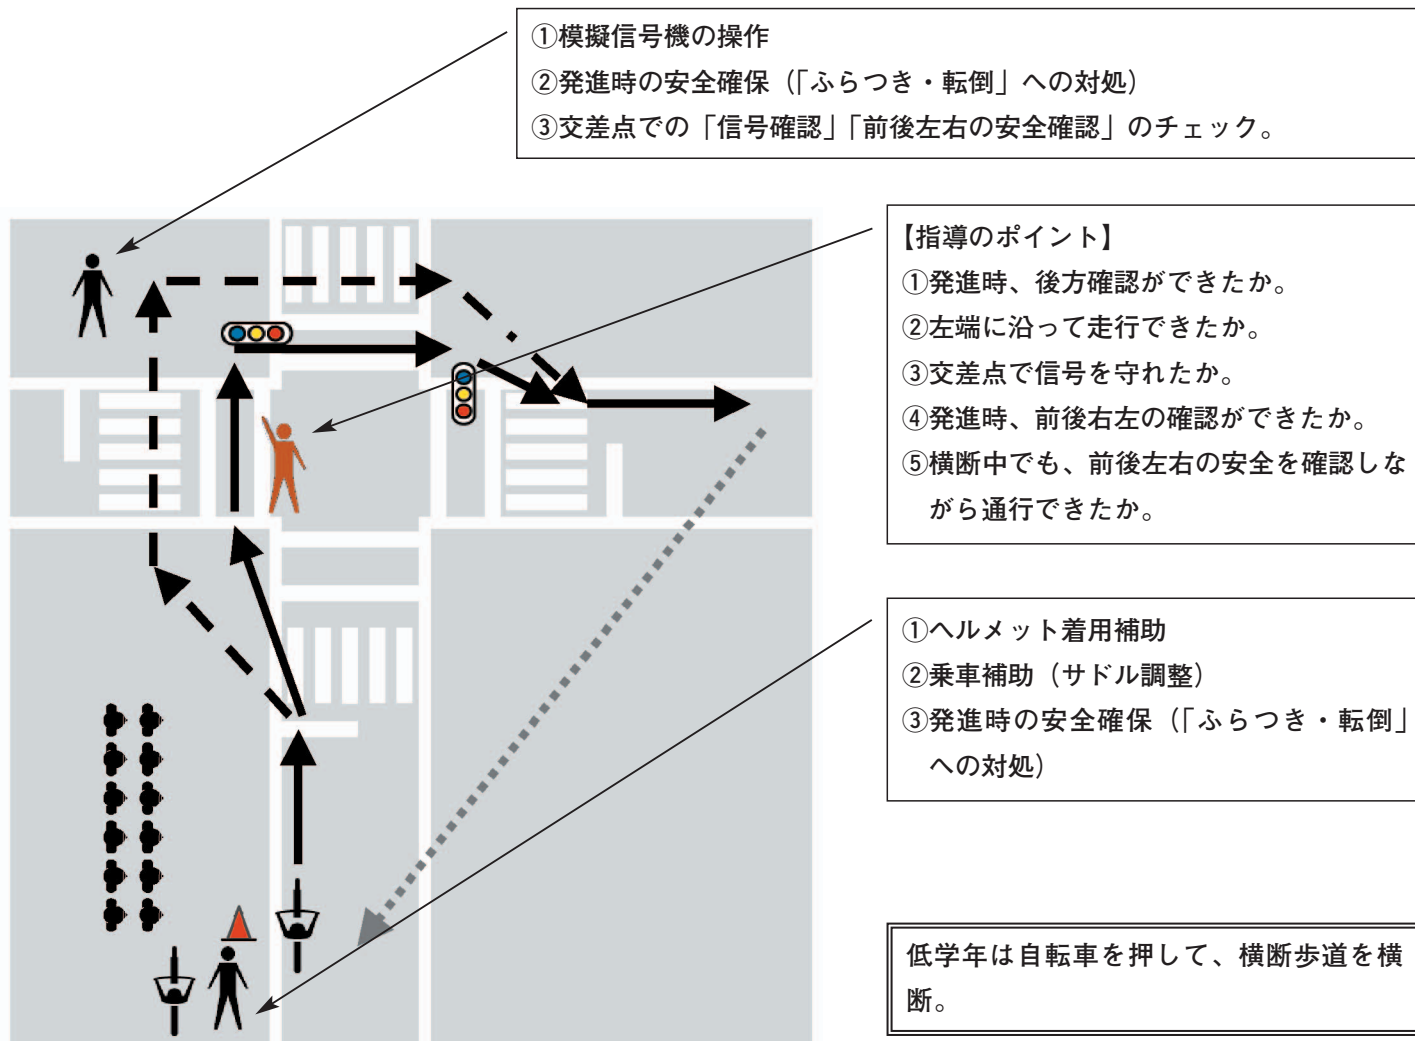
①模擬信号機の操作
②発進時の安全確保（「ふらつき・転倒」への対処）
③交差点での「信号確認」「前後左右の安全確認」のチェック。

【指導のポイント】
①発進時、後方確認ができたか。
②左端に沿って走行できたか。
③交差点で信号を守れたか。
④発進時、前後右左の確認ができたか。
⑤横断中でも、前後左右の安全を確認しながら通行できたか。

①ヘルメット着用補助
②乗車補助（サドル調整）
③発進時の安全確保（「ふらつき・転倒」への対処）

低学年は自転車を押して、横断歩道を横断。